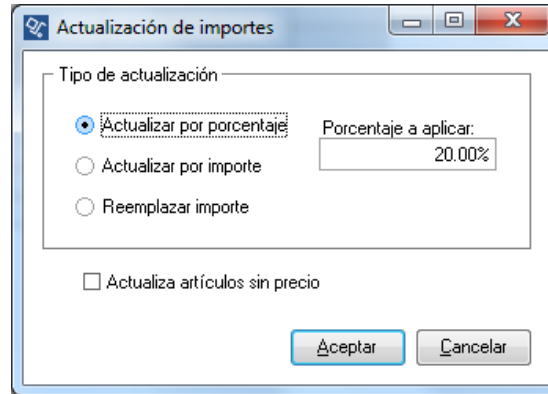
Actualización de importes

Tipo de actualización

Actualizar por porcentaje

Actualizar por importe

Reemplazar importe

Porcentaje a aplicar:

20.00%

Actualiza artículos sin precio

Aceptar

Cancelar